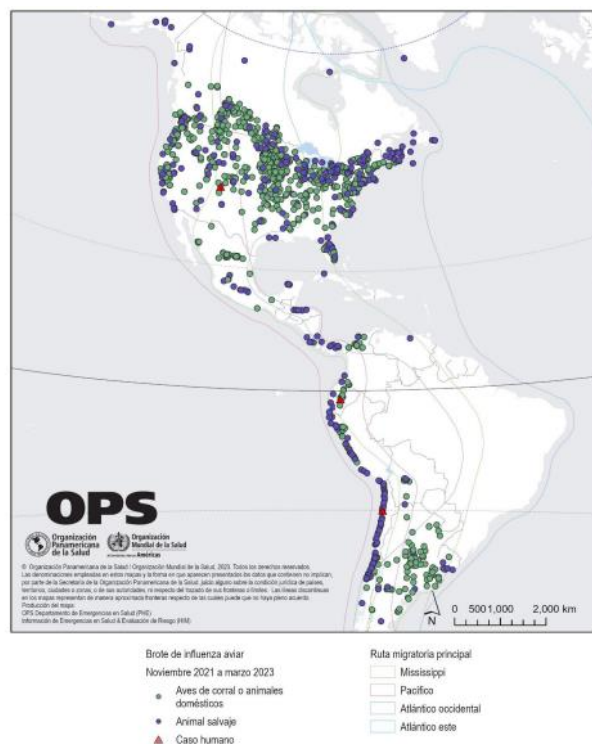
OPS

Organización Panamericana de la Salud

Organización Mundial de la Salud
Américas

© Organización Panamericana de la Salud / Organización Mundial de la Salud, 2023. Todos los derechos reservados.
Las denominaciones empleadas en estos mapas y la forma en que aparecen presentados los datos que contienen no implican, por parte de la Secretaría de la Organización Panamericana de la Salud, juicio alguno sobre la condición jurídica de países, territorios, ciudades o zonas, o de sus autoridades, ni respecto del trazado de sus fronteras o límites. Las líneas discontinuas en los mapas representan de manera aproximada fronteras respecto de las cuales puede que no haya pleno acuerdo.
Producción del mapa:
OPS Departamento de Emergencias en Salud (PHE)
Información de Emergencias en Salud & Evaluación de Riesgo (HIM)

N

0 500 1,000 2,000 km

Brote de influenza aviar
Noviembre 2021 a marzo 2023
Aves de corral o animales domésticos
Animal salvaje
Caso humano

Ruta migratoria principal
Mississippi
Pacífico
Atlántico occidental
Atlántico este